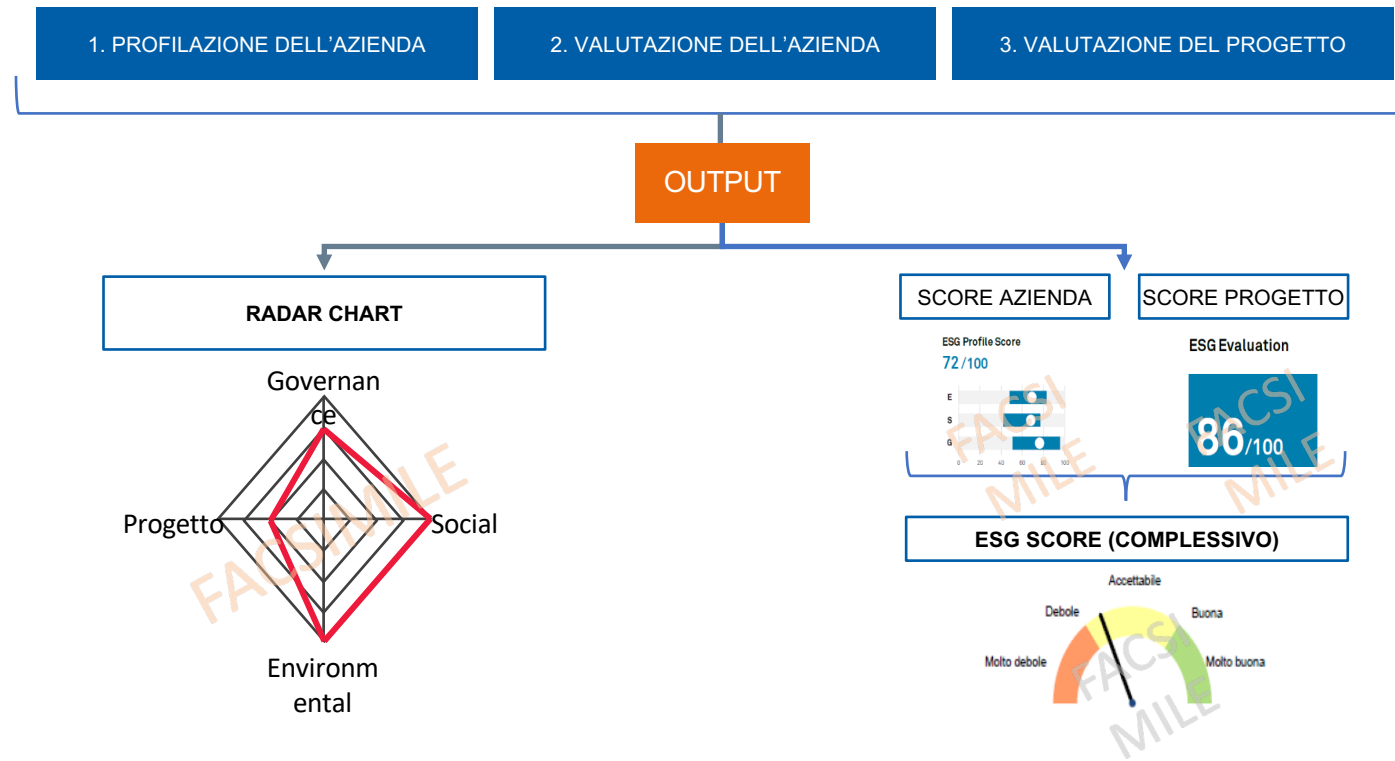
1. PROFILAZIONE DELL'AZIENDA

2. VALUTAZIONE DELL'AZIENDA

3. VALUTAZIONE DEL PROGETTO

OUTPUT

RADAR CHART

Governance

Progetto

Social

Environmental

FACSIMILE

SCORE AZIENDA

SCORE PROGETTO

ESG Profile Score

72 /100

E

S

G

0 20 40 60 80 100

FACSIMILE

ESG Evaluation

86/100

FACSIMILE

ESG SCORE (COMPLESSIVO)

Accettabile

Debole

Buona

Molto debole

Molto buona

FACSIMILE